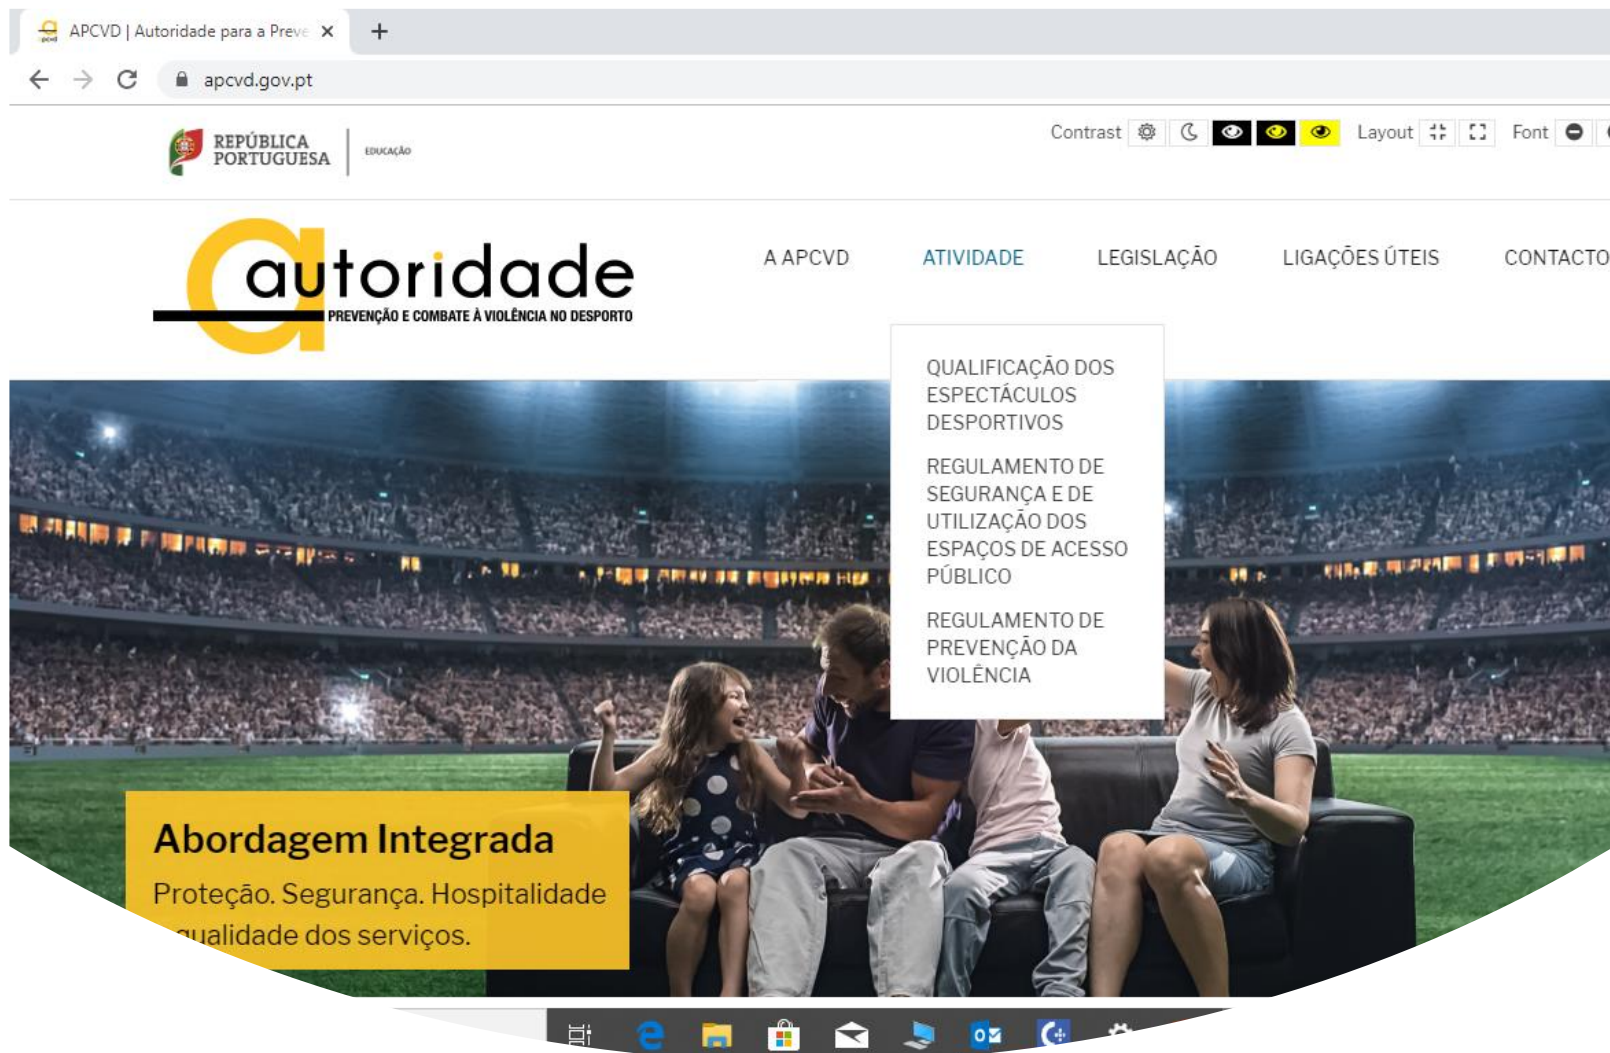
APCVD | Autoridade para a Preve ×

apcvd.gov.pt

REPÚBLICA PORTUGUESA | EDUCAÇÃO

Contrast Layout Font

autoridade
PREVENÇÃO E COMBATE À VIOLÊNCIA NO DESPORTO

A APCVD ATIVIDADE LEGISLAÇÃO LIGAÇÕES ÚTEIS CONTACTO

QUALIFICAÇÃO DOS ESPECTÁCULOS DESPORTIVOS

REGULAMENTO DE SEGURANÇA E DE UTILIZAÇÃO DOS ESPAÇOS DE ACESSO PÚBLICO

REGULAMENTO DE PREVENÇÃO DA VIOLÊNCIA

Abordagem Integrada

Proteção. Segurança. Hospitalidade
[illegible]ualidade dos serviços.